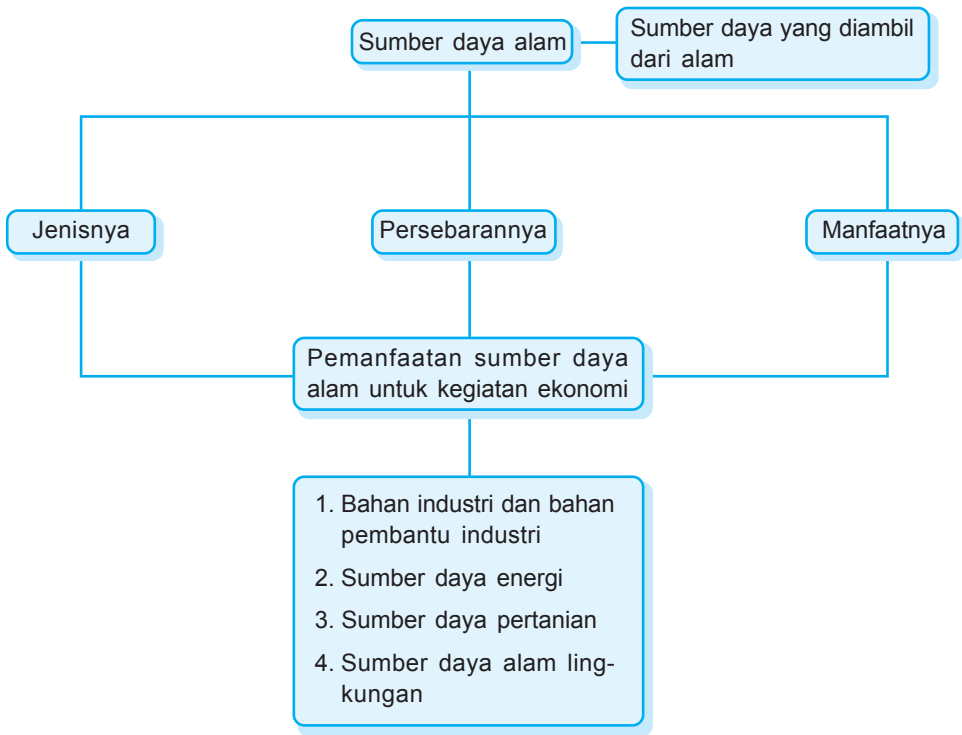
Sumber daya alam

Sumber daya yang diambil dari alam

Jenisnya

Persebarannya

Manfaatnya

Pemanfaatan sumber daya alam untuk kegiatan ekonomi

1. Bahan industri dan bahan pembantu industri
2. Sumber daya energi
3. Sumber daya pertanian
4. Sumber daya alam lingkungan